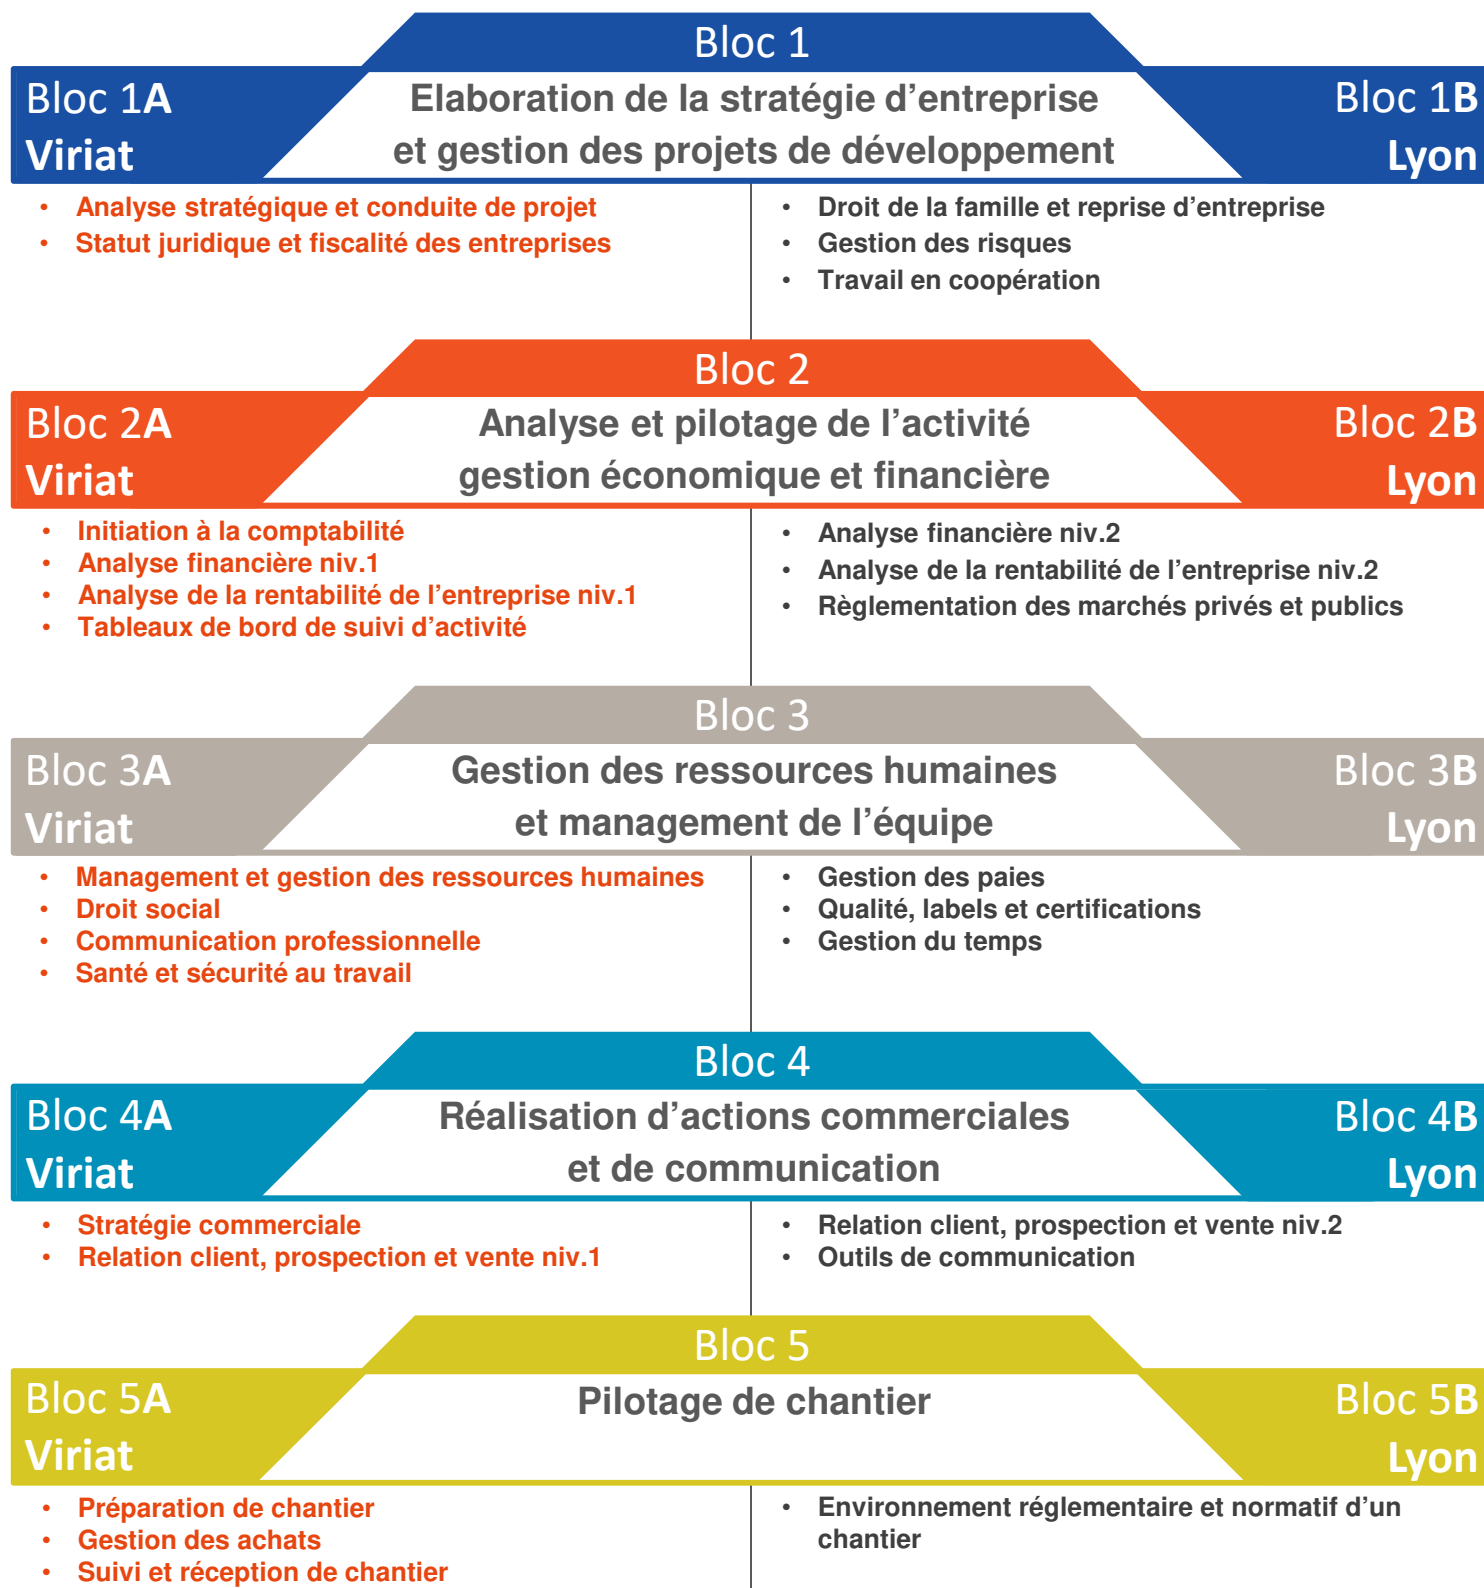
Bloc 1

Bloc 1A
Viriat

Elaboration de la stratégie d'entreprise et gestion des projets de développement

Bloc 1B
Lyon

- Analyse stratégique et conduite de projet
- Statut juridique et fiscalité des entreprises

- Droit de la famille et reprise d'entreprise
- Gestion des risques
- Travail en coopération

Bloc 2

Bloc 2A
Viriat

Analyse et pilotage de l'activité gestion économique et financière

Bloc 2B
Lyon

- Initiation à la comptabilité
- Analyse financière niv.1
- Analyse de la rentabilité de l'entreprise niv.1
- Tableaux de bord de suivi d'activité

- Analyse financière niv.2
- Analyse de la rentabilité de l'entreprise niv.2
- Règlementation des marchés privés et publics

Bloc 3

Bloc 3A
Viriat

Gestion des ressources humaines et management de l'équipe

Bloc 3B
Lyon

- Management et gestion des ressources humaines
- Droit social
- Communication professionnelle
- Santé et sécurité au travail

- Gestion des paies
- Qualité, labels et certifications
- Gestion du temps

Bloc 4

Bloc 4A
Viriat

Réalisation d'actions commerciales et de communication

Bloc 4B
Lyon

- Stratégie commerciale
- Relation client, prospection et vente niv.1

- Relation client, prospection et vente niv.2
- Outils de communication

Bloc 5

Bloc 5A
Viriat

Pilotage de chantier

Bloc 5B
Lyon

- Préparation de chantier
- Gestion des achats
- Suivi et réception de chantier

- Environnement réglementaire et normatif d'un chantier